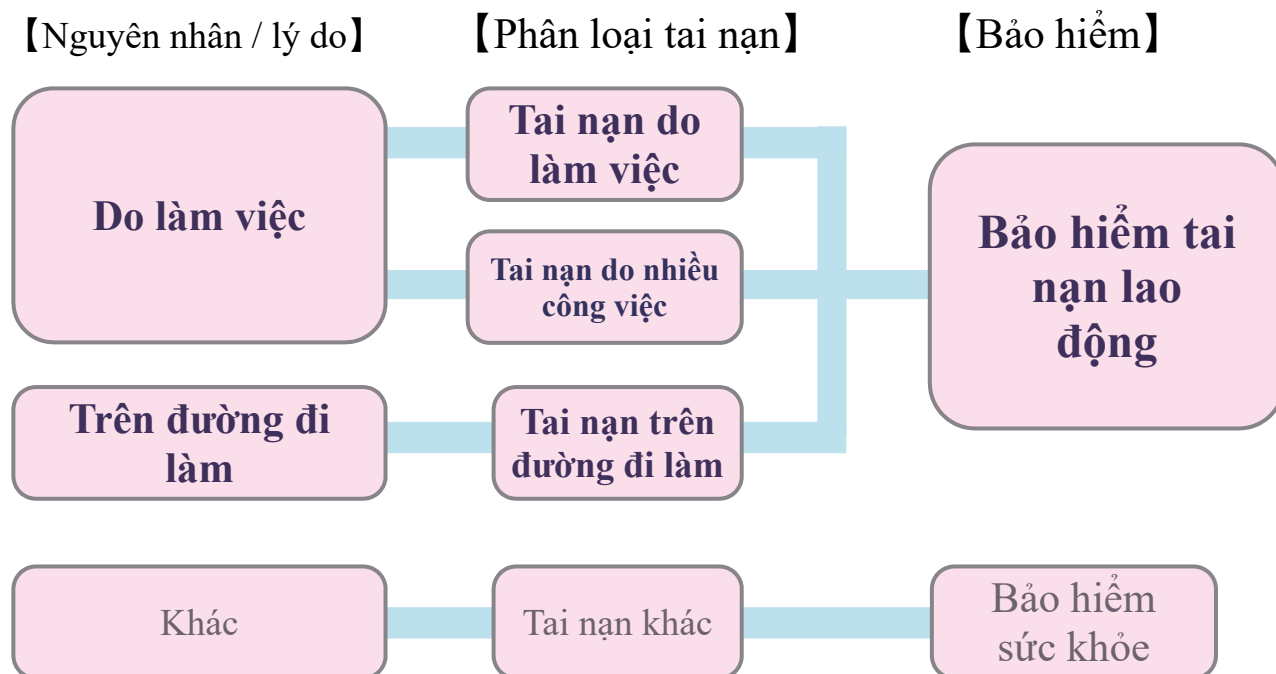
【Nguyên nhân / lý do】

【Phân loại tai nạn】

【Bảo hiểm】

Do làm việc

Tai nạn do làm việc

Tai nạn do nhiều công việc

Bảo hiểm tai nạn lao động

Trên đường đi làm

Tai nạn trên đường đi làm

Khác

Tai nạn khác

Bảo hiểm sức khỏe